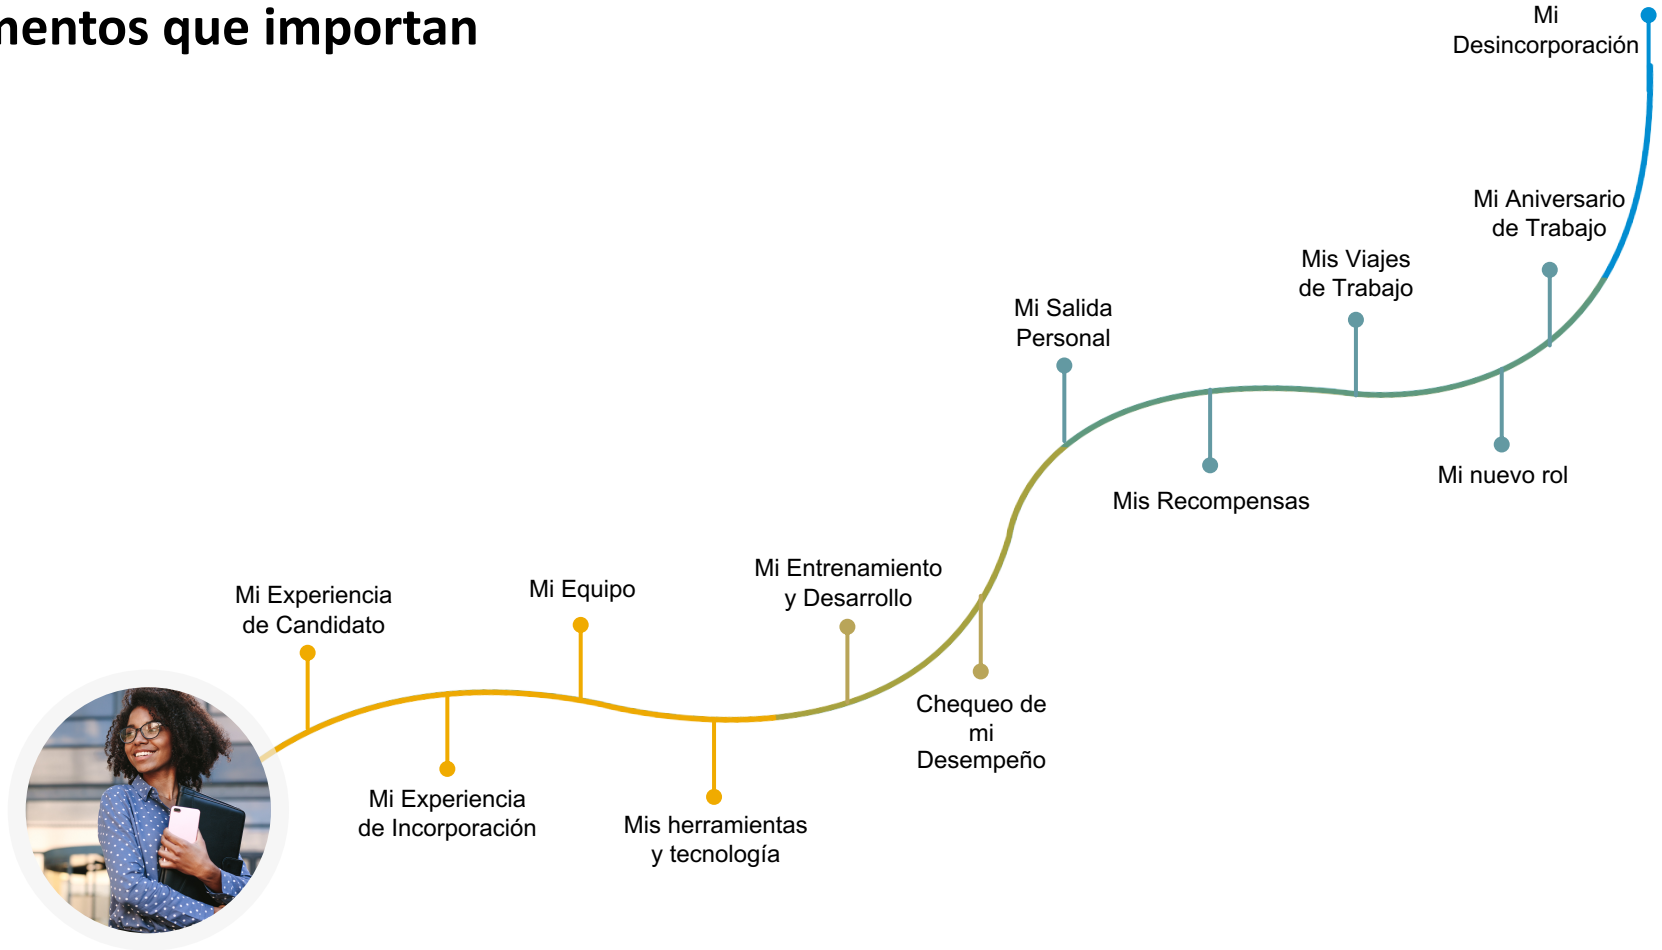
nentos que importan

Mi Desincorporación

Mi Aniversario de Trabajo

Mis Viajes de Trabajo

Mi Salida Personal

Mi nuevo rol

Mis Recompensas

Mi Experiencia de Candidato

Mi Equipo

Mi Entrenamiento y Desarrollo

Chequeo de mi Desempeño

Mi Experiencia de Incorporación

Mis herramientas y tecnología